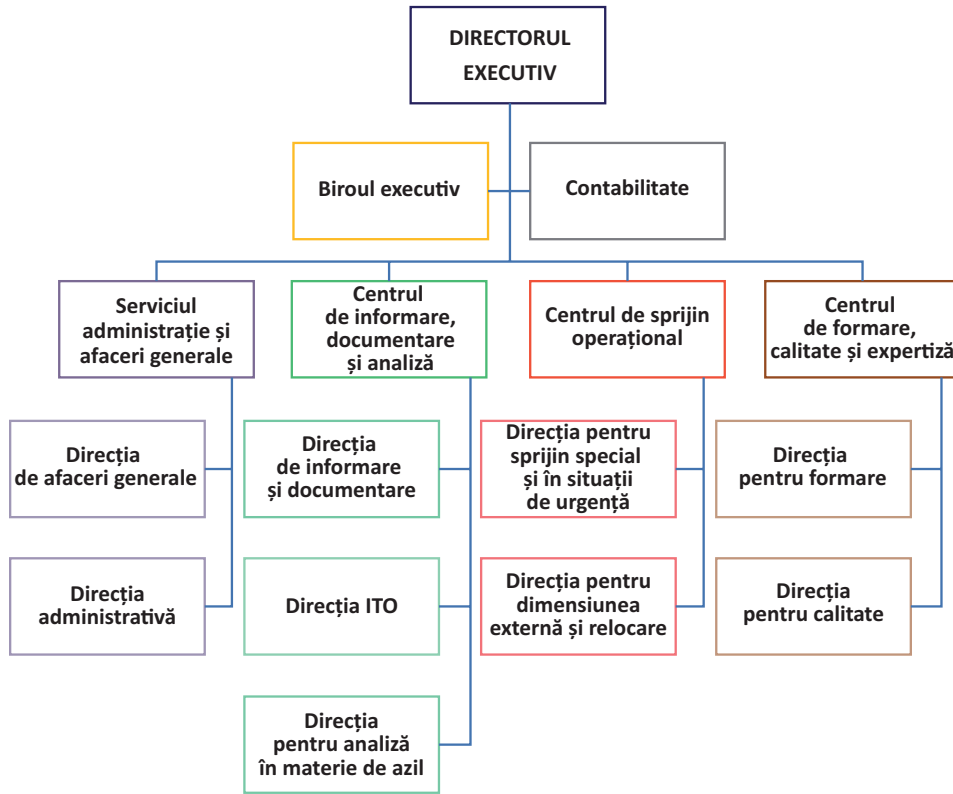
DIRECTORUL EXECUTIV

Biroul executiv

Contabilitate

Serviciul administrație și afaceri generale

Direcția de afaceri generale

Direcția administrativă

Centrul de informare, documentare și analiză

Direcția de informare și documentare

Direcția ITO

Direcția pentru analiză în materie de azil

Centrul de sprijin operațional

Direcția pentru sprijin special și în situații de urgență

Direcția pentru dimensiunea externă și relocare

Centrul de formare, calitate și expertiză

Direcția pentru formare

Direcția pentru calitate